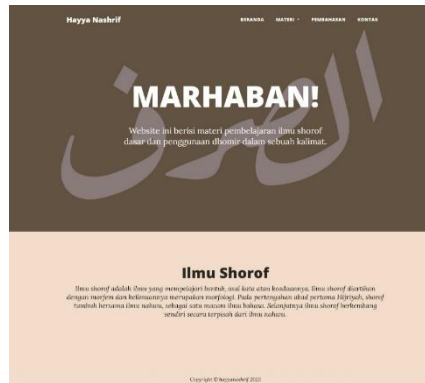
Hayya Nashrif

BERANDA MATERI PEMBAHASAN KONTAK

MARHABAN!

Website ini berisi materi pembelajaran ilmu shorof dasar dan penggunaan dhomir dalam sebuah kalimat.

الصرف

Ilmu Shorof

Ilmu shorof adalah ilmu yang mempelajari bentuk, asal kata atau keadaannya. Ilmu shorof diartikan dengan morfem dan kelanaannya merupakan morfologi. Pada pertengahan abad pertama Hijriyah, shorof tumbuh bersama ilmu nahwu, sebagai satu macam ilmu bahasa. Selanjutnya ilmu shorof berkembang sendiri secara terpisah dari ilmu nahwu.

Copyright © hayyanashrif 2022